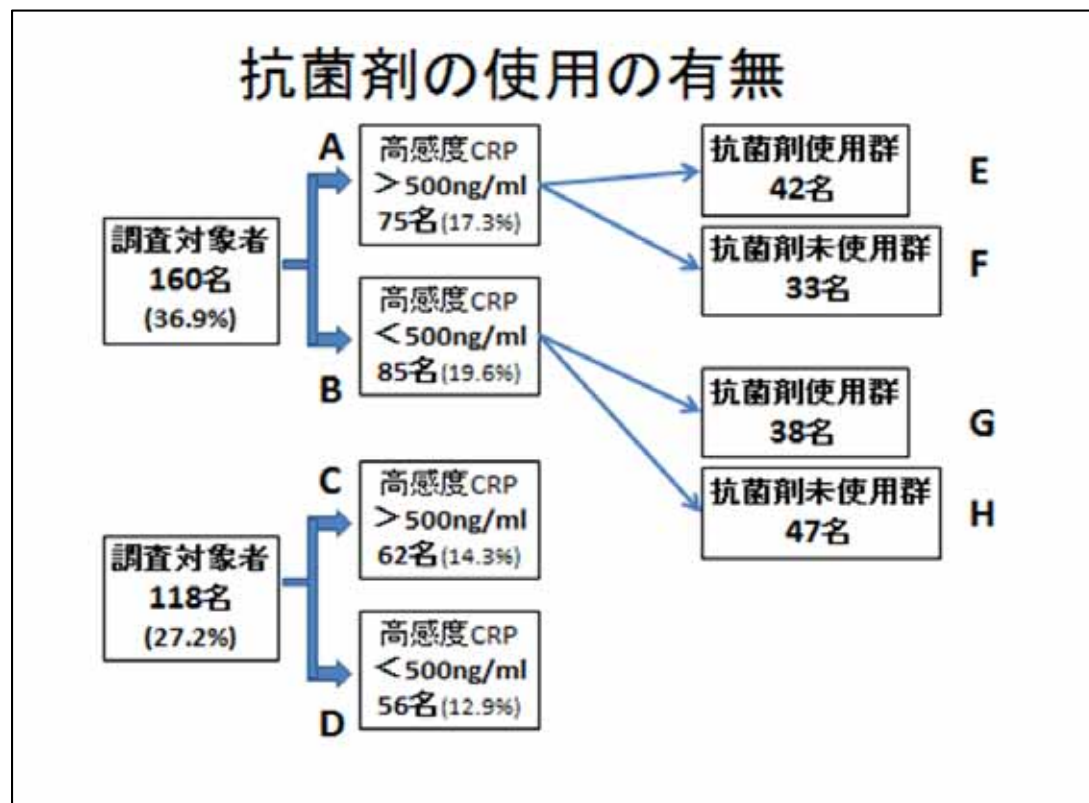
抗菌剤の使用の有無

A
高感度CRP
＞500ng/ml
75名(17.3%)

調査対象者
160名
(36.9%)

高感度CRP
＜500ng/ml
85名(19.6%)
B

抗菌剤使用群
42名
E

抗菌剤未使用群
33名
F

抗菌剤使用群
38名
G

抗菌剤未使用群
47名
H

C
高感度CRP
＞500ng/ml
62名(14.3%)

調査対象者
118名
(27.2%)

高感度CRP
＜500ng/ml
56名(12.9%)
D